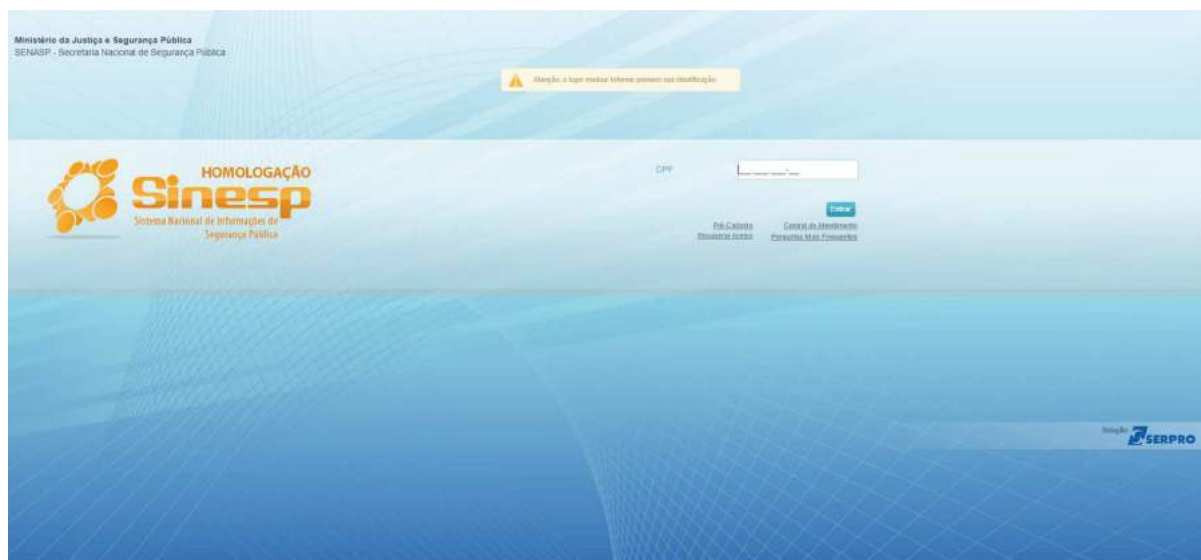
Ministério da Justiça e Segurança Pública
SENASP - Secretaria Nacional de Segurança Pública

Atenção: o login mudou! Informe primeiro sua identificação.

HOMOLOGAÇÃO
Sinesp
Sistema Nacional de Informações de Segurança Pública

CPF

Entrar

Pré-Cadastro
Recuperar Acesso
Central de Atendimento
Perguntas Mais Frequentes

Solução SERPRO